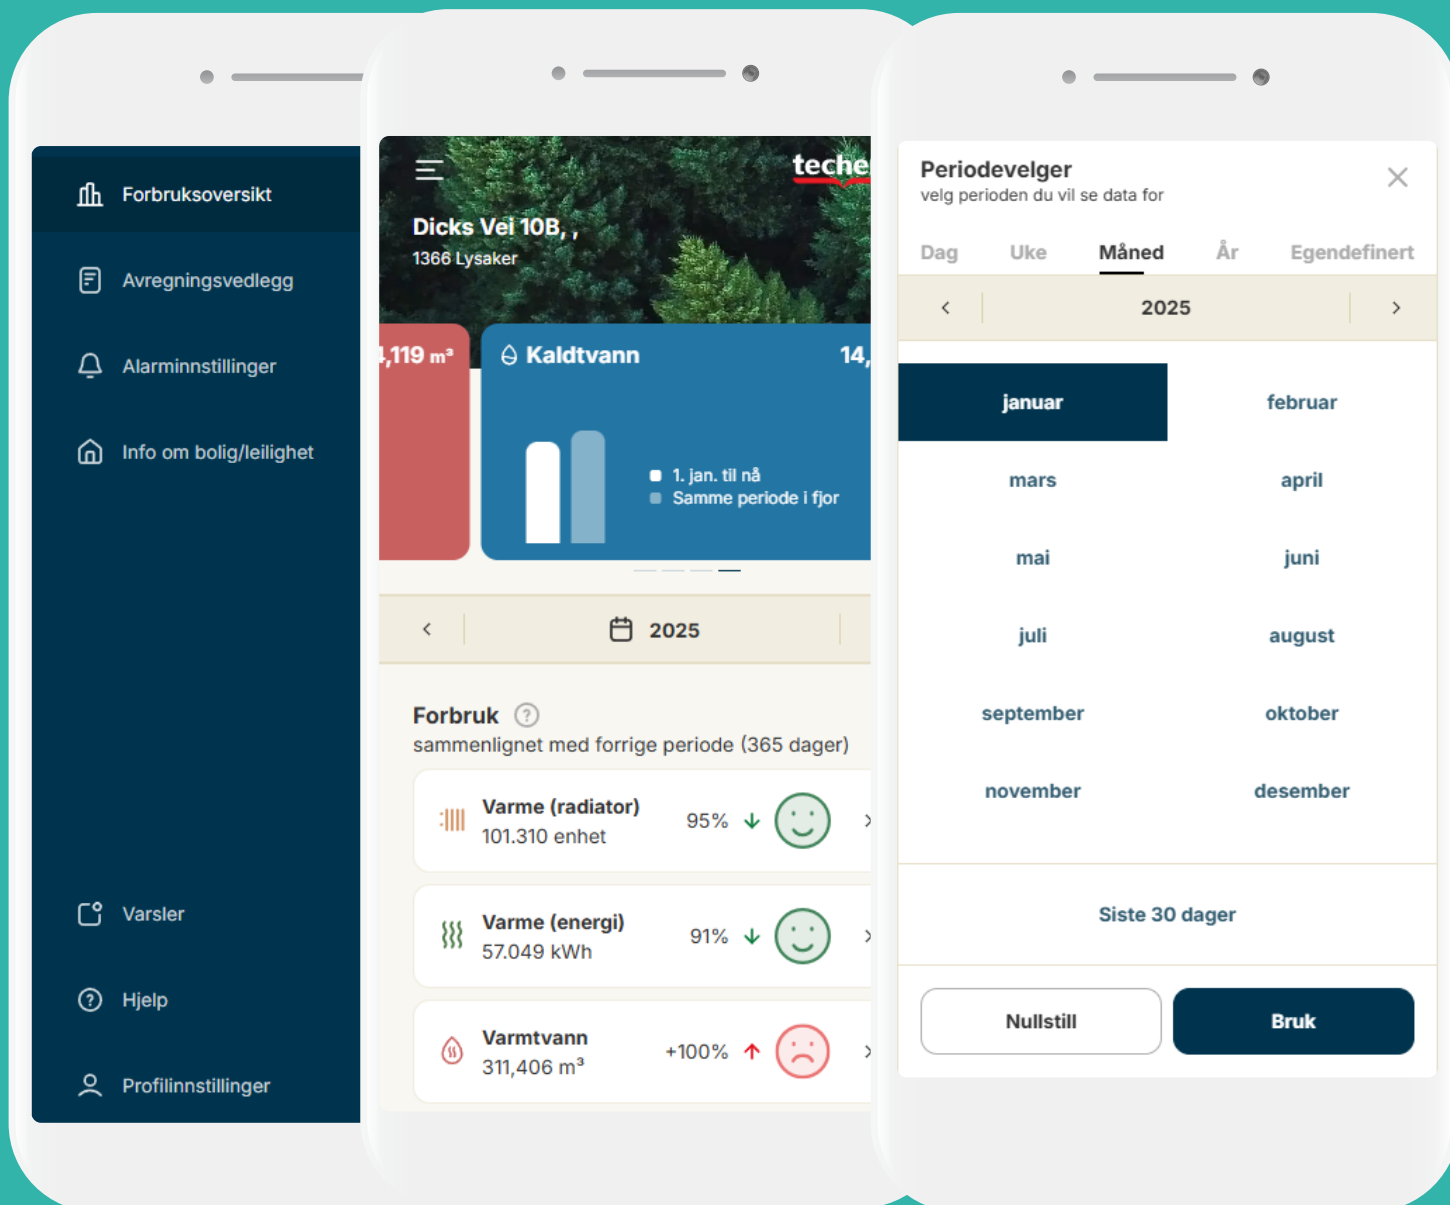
Forbruksoversikt

Avregningsvedlegg

Alarminnstillinger

Info om bolig/leilighet

Varsler

Hjelp

Profilinnstillinger

teche

Dicks Vei 10B, ,
1366 Lysaker

,119 m³

Kaldtvann 14,

1. jan. til nå
Samme periode i fjor

2025

Forbruk
sammenlignet med forrige periode (365 dager)

Varme (radiator)
101.310 enhet
95%

Varme (energi)
57.049 kWh
91%

Varmtvann
311,406 m³
+100%

Periodevelger
velg perioden du vil se data for

Dag Uke Måned År Egendefinert

2025

januar februar
mars april
mai juni
juli august
september oktober
november desember

Siste 30 dager

Nullstill
Bruk